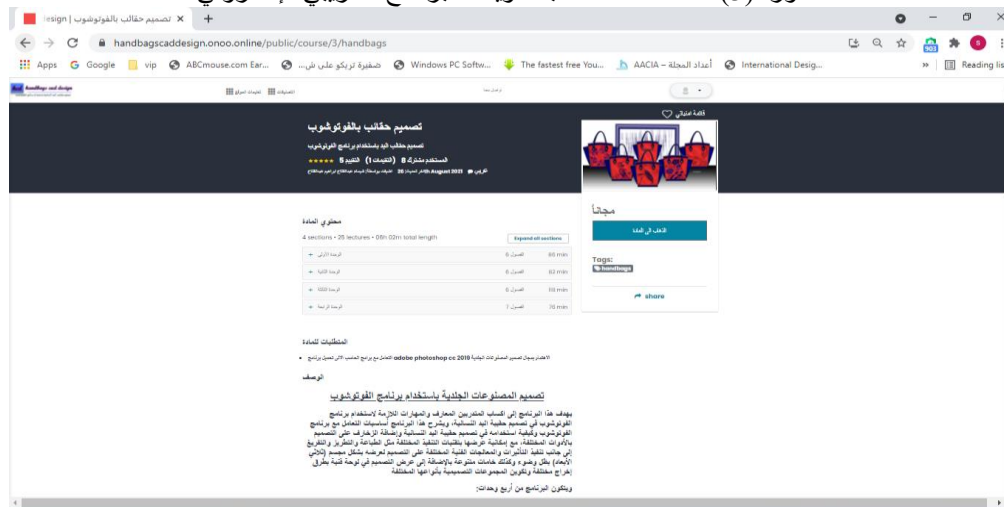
تصميم حقائب بالفوتوشوب | design ×  +

handbagscaddesign.onoo.online/public/course/3/handbags

Apps  Google  vip  ABCmouse.com Ear...  صفيرة تريكو على ش...  Windows PC Softw...  The fastest free You...  AACIA – أعداد المجلة  International Desig...  Reading lis

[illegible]

تصميم حقائب بالفوتوشوب

تصميم حقائب اليد باستخدام برنامج الفوتوشوب

المستخدم مشترك 8 (التقييمات 1) التقييم 5

عربي آخر تحديث August 2021 26 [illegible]

قائمة اهتماتي

مجاناً

الذهاب إلى الدورة

Tags:
handbags

share

محتوى المادة

4 sections • 26 lectures • 08h 02m total length

Expand all sections

| | | |
|---|---|---|
| الوحدة الأولى | الفصول 6 | 60 min |
| الوحدة الثانية | الفصول 6 | 62 min |
| الوحدة الثالثة | الفصول 6 | 110 min |
| الوحدة الرابعة | الفصول 7 | 70 min |

المتطلبات للمادة

• الاهتمام بمجال تصميم المصنوعات الجلدية adobe photoshop cc 2019 التعامل مع برنامج الحاسب الآلي تحميل برنامج

الوصف

تصميم المصنوعات الجلدية باستخدام برنامج الفوتوشوب

يهدف هذا البرنامج إلى اكساب المتدربين المعارف والمهارات اللازمة لاستخدام برنامج الفوتوشوب في تصميم حقيبة اليد النسائية، ويشرح هذا البرنامج أساسيات التعامل مع برنامج الفوتوشوب وكيفية استخدامه في تصميم حقيبة اليد النسائية وإضافة الزخارف على التصميم بالأدوات المختلفة، مع إمكانية عرضها بتقنيات التنفيذ المختلفة مثل الطباعة والتطريز والتفريغ إلى جانب تنفيذ التأثيرات والمعالجات الفنية المختلفة على التصميم لعرضه بشكل مجسم (ثلاثي الأبعاد) بظل وضوء وكذلك خامات متنوعة بالإضافة إلى عرض التصميم في لوحة فنية بطرق إخراج مختلفة وتكوين المجموعات التصميمية بأنواعها المختلفة

ويتكون البرنامج من أربع وحدات: